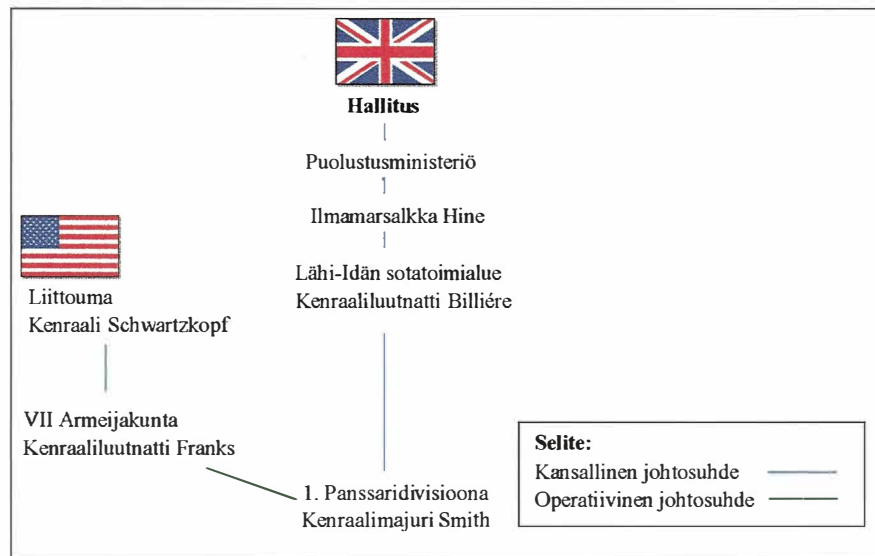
Hallitus

Puolustusministeriö

Ilmamarsalkka Hine

Lähi-Idän sotatoimialue
Kenraaliluutnatti Billiére

Liittouma
Kenraali Schwartzkopf

VII Armeijakunta
Kenraaliluutnatti Franks

1. Panssaridivisioona
Kenraalimajuri Smith

Selite:
Kansallinen johtosuhde
Operatiivinen johtosuhde